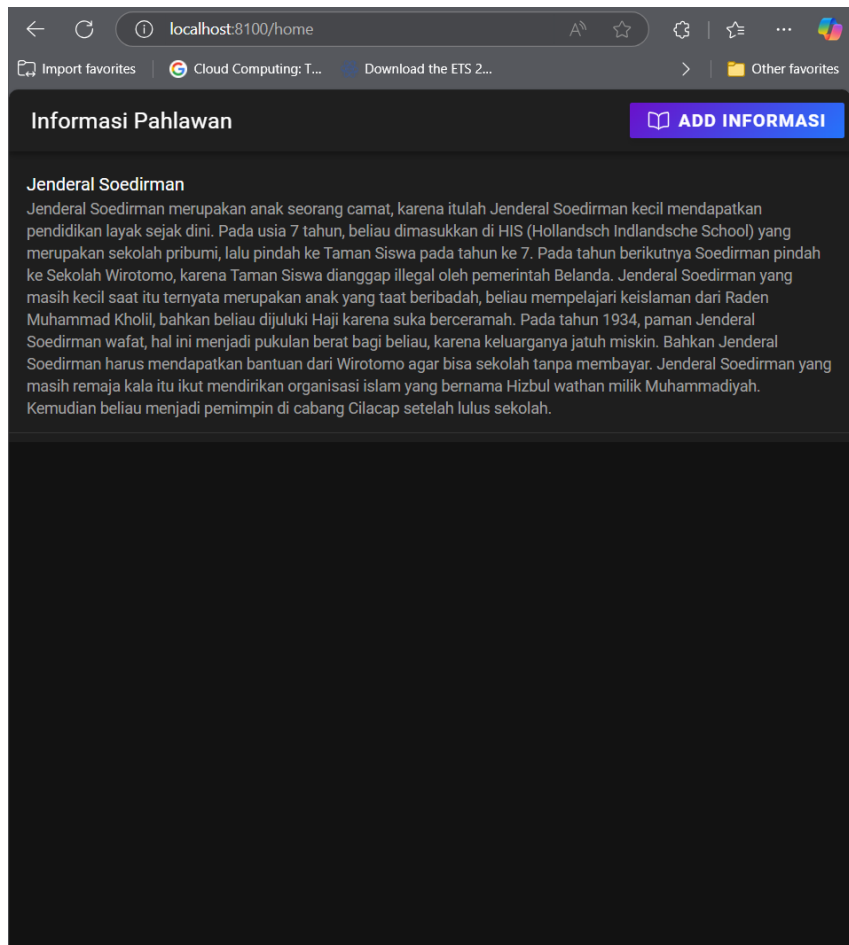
localhost:8100/home

Import favorites | Cloud Computing: T... | Download the ETS 2... | Other favorites

Informasi Pahlawan

ADD INFORMASI

Jenderal Soedirman

Jenderal Soedirman merupakan anak seorang camat, karena itulah Jenderal Soedirman kecil mendapatkan pendidikan layak sejak dini. Pada usia 7 tahun, beliau dimasukkan di HIS (Hollandsch Indlandsche School) yang merupakan sekolah pribumi, lalu pindah ke Taman Siswa pada tahun ke 7. Pada tahun berikutnya Soedirman pindah ke Sekolah Wirotomo, karena Taman Siswa dianggap illegal oleh pemerintah Belanda. Jenderal Soedirman yang masih kecil saat itu ternyata merupakan anak yang taat beribadah, beliau mempelajari keislaman dari Raden Muhammad Kholil, bahkan beliau dijuluki Haji karena suka berceramah. Pada tahun 1934, paman Jenderal Soedirman wafat, hal ini menjadi pukulan berat bagi beliau, karena keluarganya jatuh miskin. Bahkan Jenderal Soedirman harus mendapatkan bantuan dari Wirotomo agar bisa sekolah tanpa membayar. Jenderal Soedirman yang masih remaja kala itu ikut mendirikan organisasi islam yang bernama Hizbul wathan milik Muhammadiyah. Kemudian beliau menjadi pemimpin di cabang Cilacap setelah lulus sekolah.